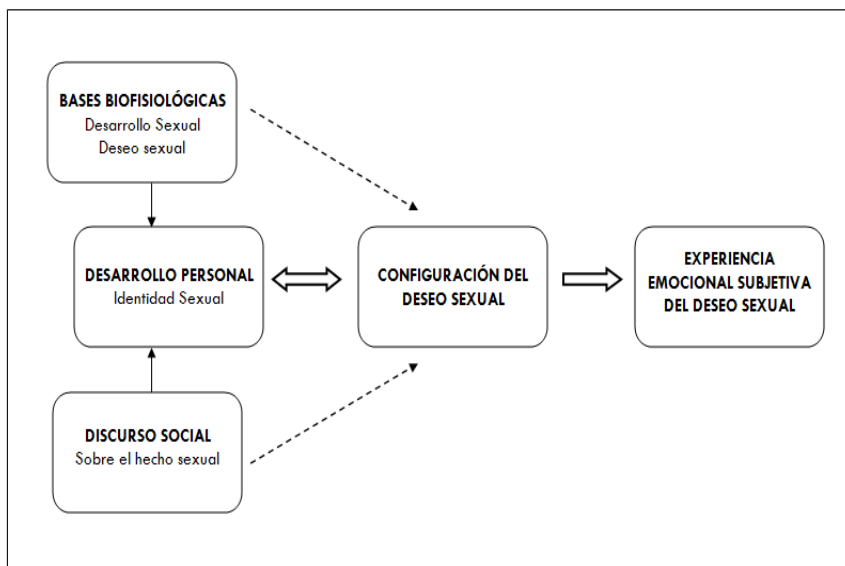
BASES BIOFISIOLÓGICAS
Desarrollo Sexual
Deseo sexual

DESARROLLO PERSONAL
Identidad Sexual

CONFIGURACIÓN DEL DESEO SEXUAL

EXPERIENCIA EMOCIONAL SUBJETIVA DEL DESEO SEXUAL

DISCURSO SOCIAL
Sobre el hecho sexual